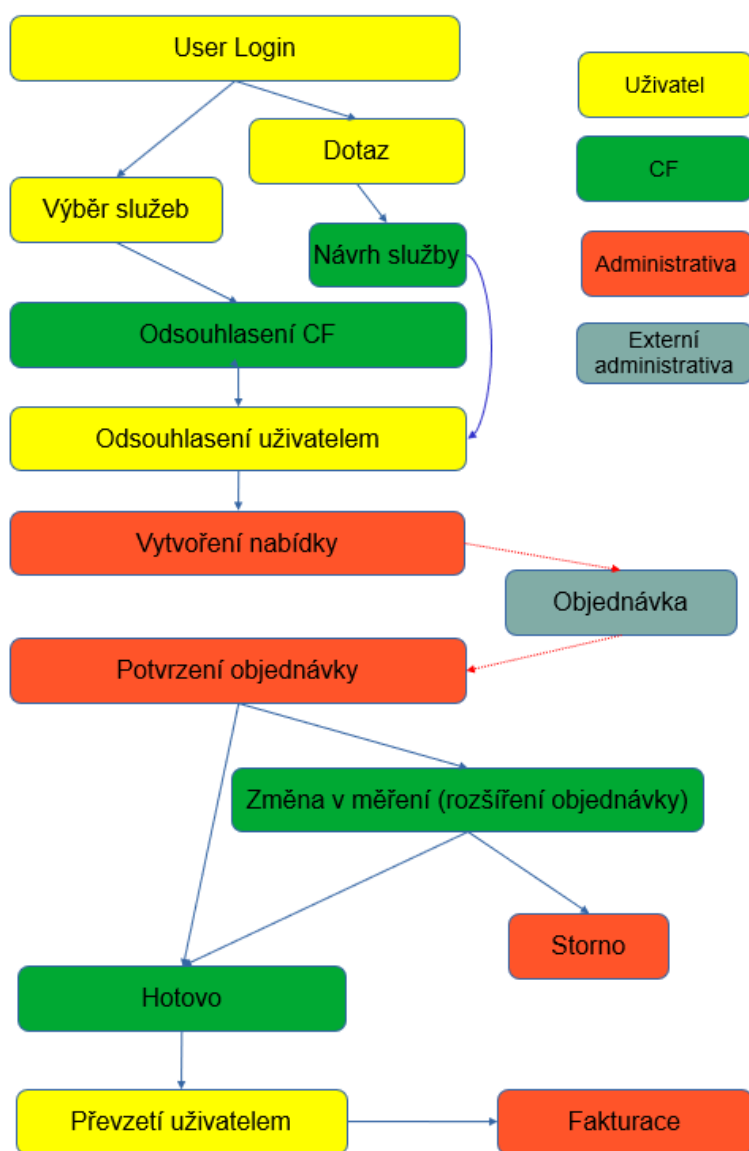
User Login

Uživatel

Dotaz

CF

Výběr služeb

Návrh služby

Administrativa

Odsouhlasení CF

Externí administrativa

Odsouhlasení uživatelem

Vytvoření nabídky

Objednávka

Potvrzení objednávky

Změna v měření (rozšíření objednávky)

Storno

Hotovo

Převzetí uživatelem

Fakturace